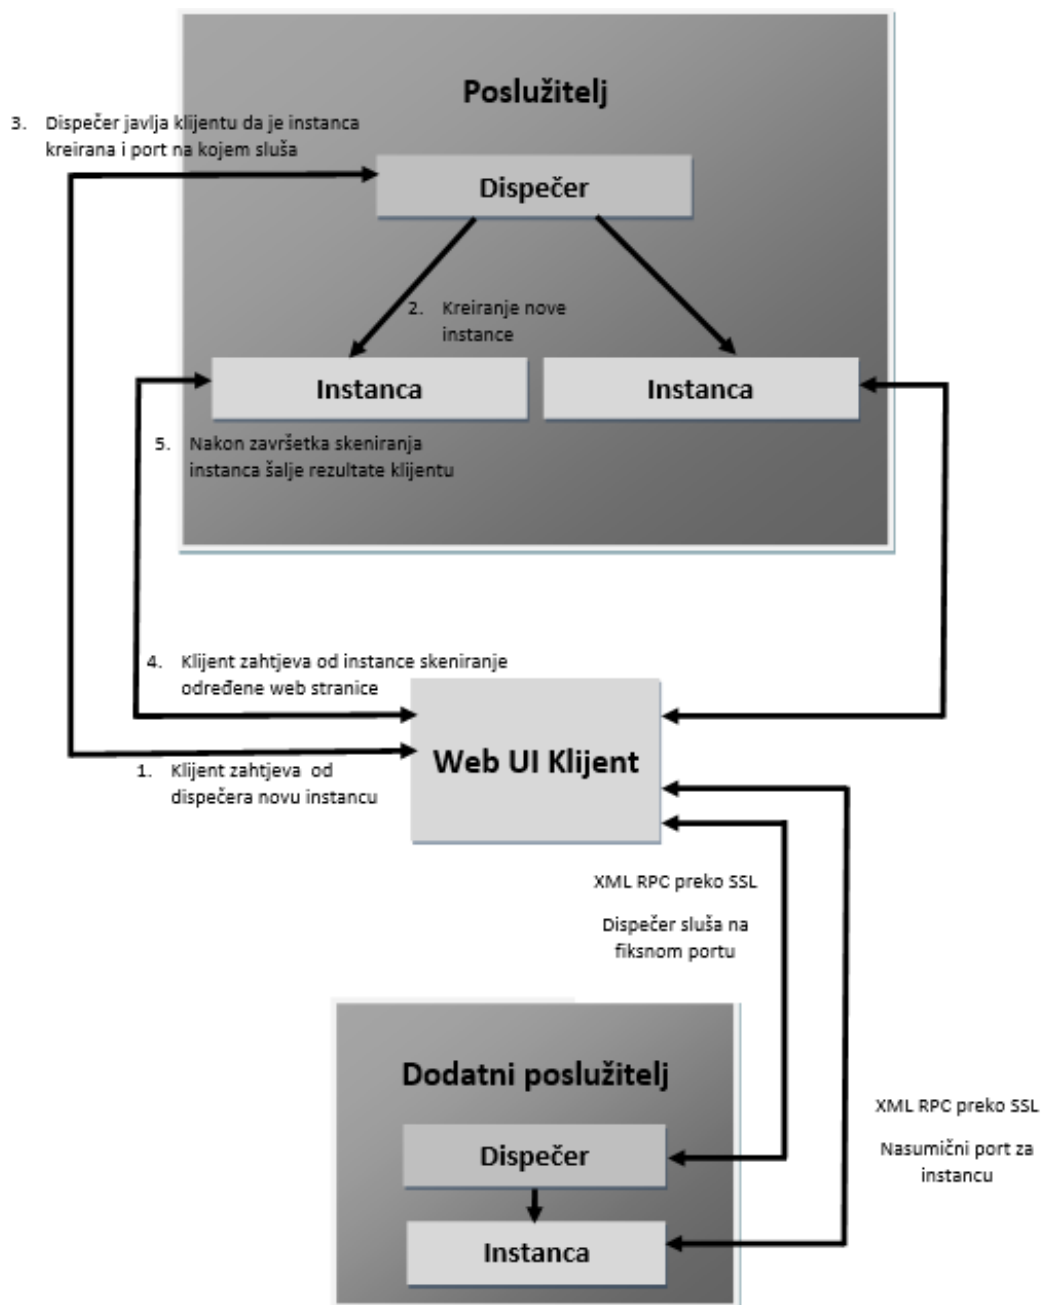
Poslužitelj

3. Dispečer javlja klijentu da je instanca kreirana i port na kojem sluša

Dispečer

2. Kreiranje nove instance

Instanca

Instanca

5. Nakon završetka skeniranja instanca šalje rezultate klijentu

4. Klijent zahtjeva od instance skeniranje određene web stranice

Web UI Klijent

1. Klijent zahtjeva od dispečera novu instancu

XML RPC preko SSL

Dispečer sluša na fiksnom portu

Dodatni poslužitelj

Dispečer

Instanca

XML RPC preko SSL

Nasumični port za instancu